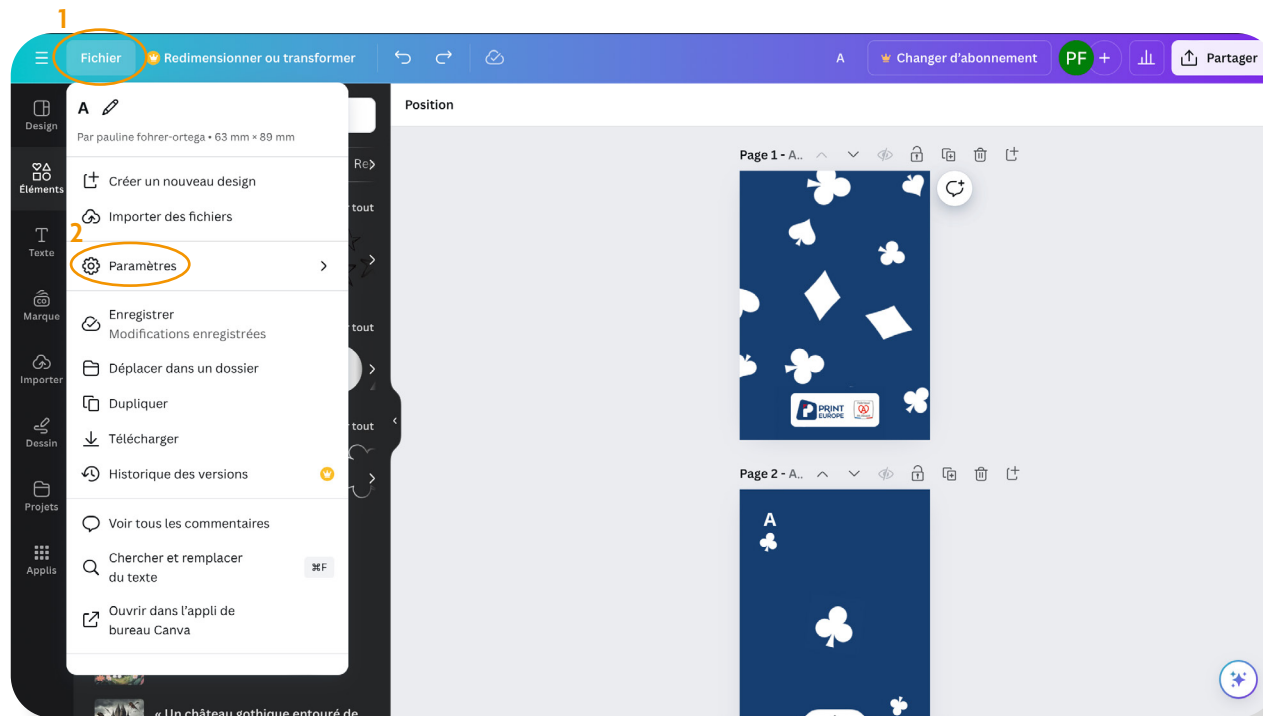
1

Fichier

Redimensionner ou transformer

A

Changer d'abonnement

PF

Partager

Design

Éléments

Texte

Marque

Importer

Dessin

Projets

Applis

A

Par pauline fohrer-ortega • 63 mm × 89 mm

Créer un nouveau design

Importer des fichiers

2

Paramètres

Enregistrer
Modifications enregistrées

Déplacer dans un dossier

Dupliquer

Télécharger

Historique des versions

Voir tous les commentaires

Chercher et remplacer du texte

⌘F

Ouvrir dans l'appli de bureau Canva

Re

r tout

r tout

r tout

« Un château gothique entouré de

Position

Page 1 - A...

PRINT EUROPE

Page 2 - A...

A